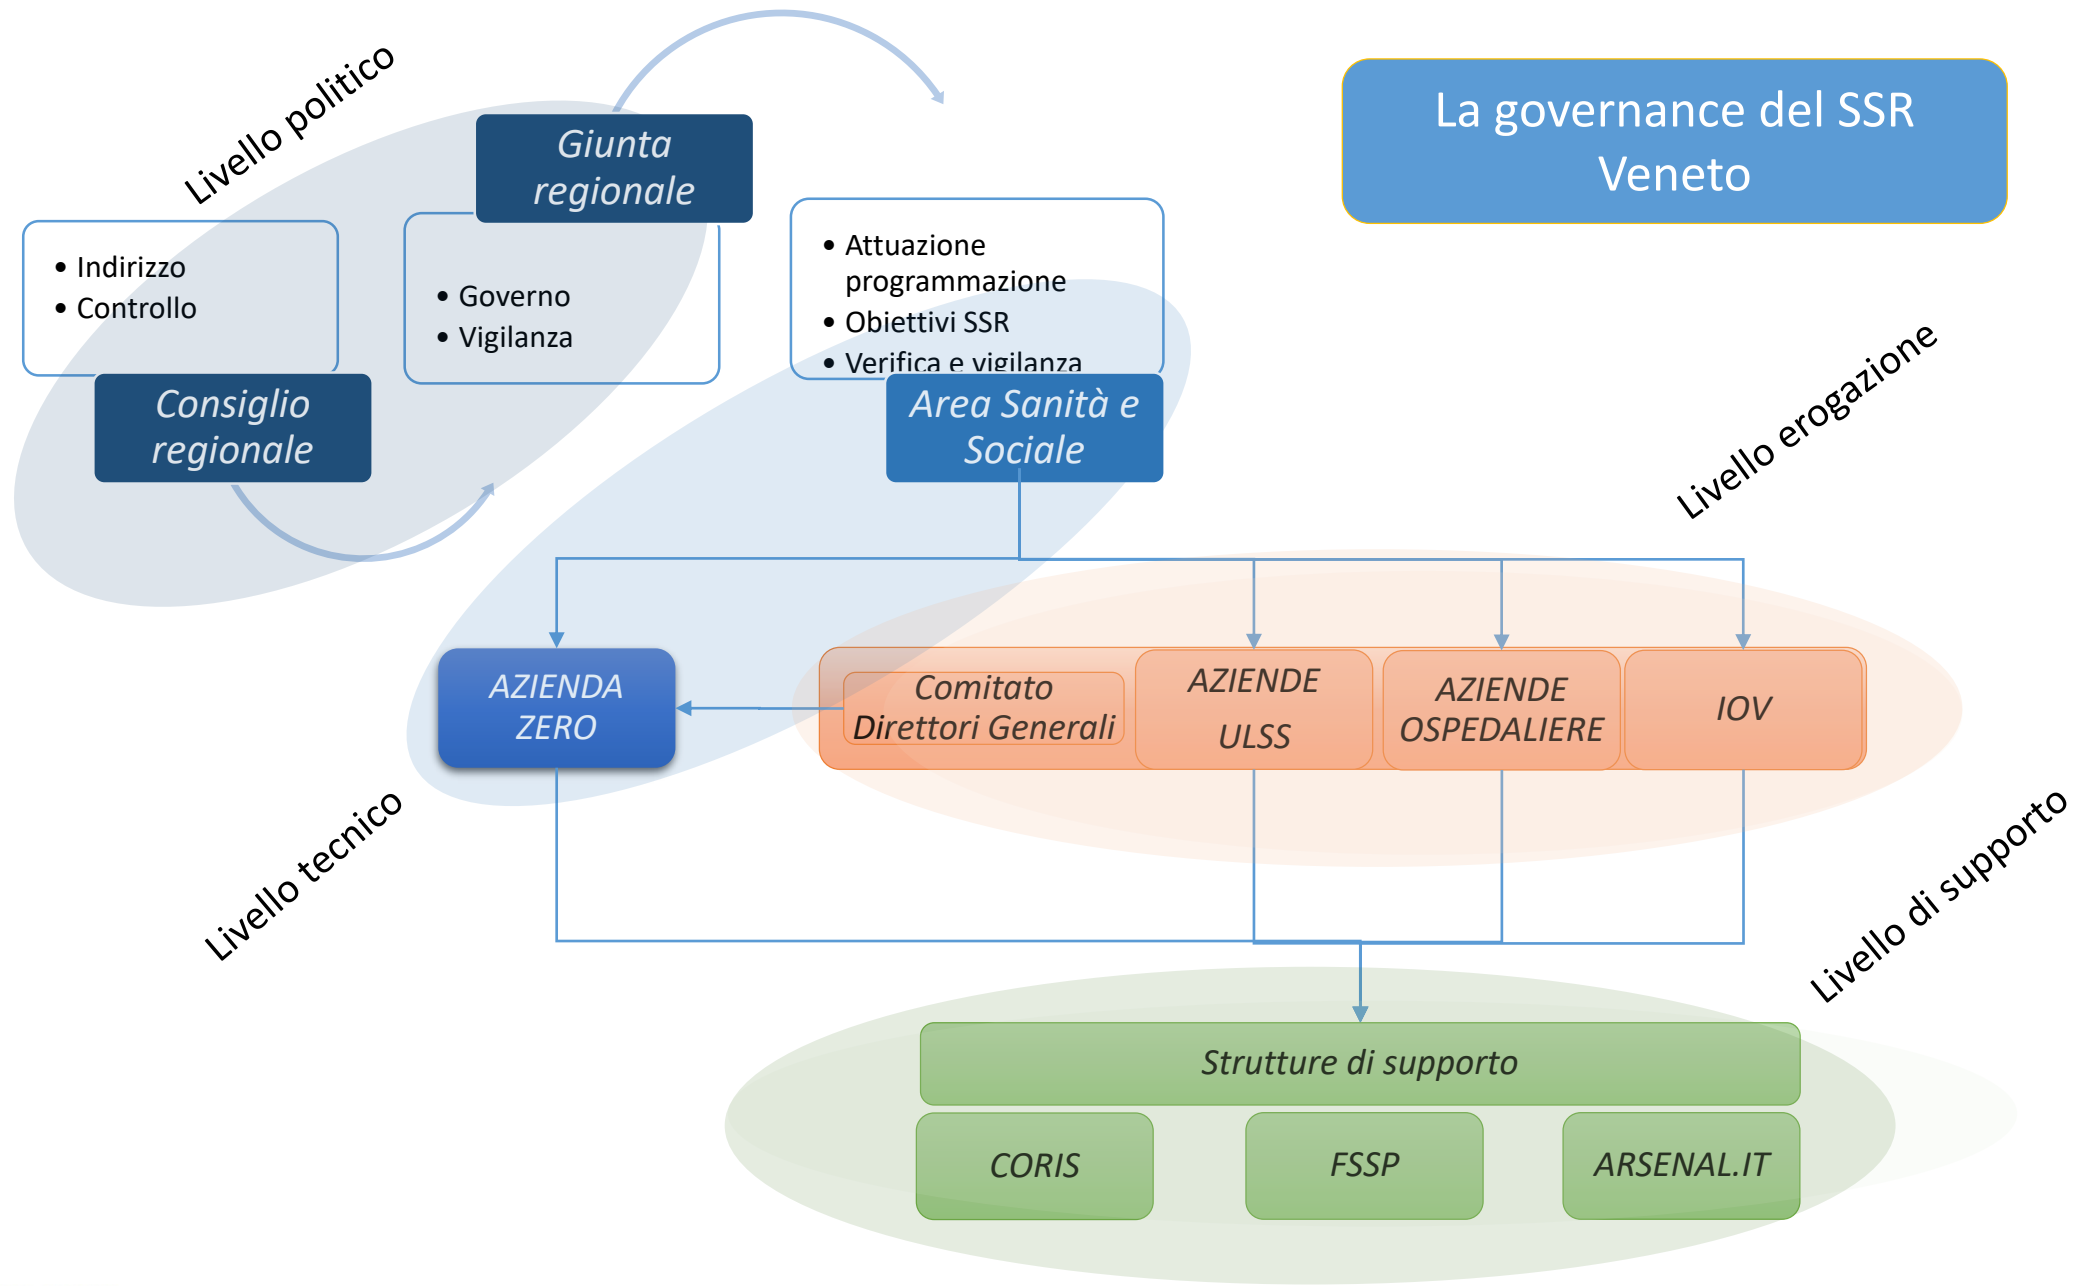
La governance del SSR Veneto

Livello politico

Giunta regionale

• Indirizzo
• Controllo

• Governo
• Vigilanza

Consiglio regionale

• Attuazione programmazione
• Obiettivi SSR
• Verifica e vigilanza

Area Sanità e Sociale

Livello erogazione

AZIENDA ZERO

Comitato Direttori Generali

AZIENDE ULSS

AZIENDE OSPEDALIERE

IOV

Livello tecnico

Livello di supporto

Strutture di supporto

CORIS

FSSP

ARSENAL.IT